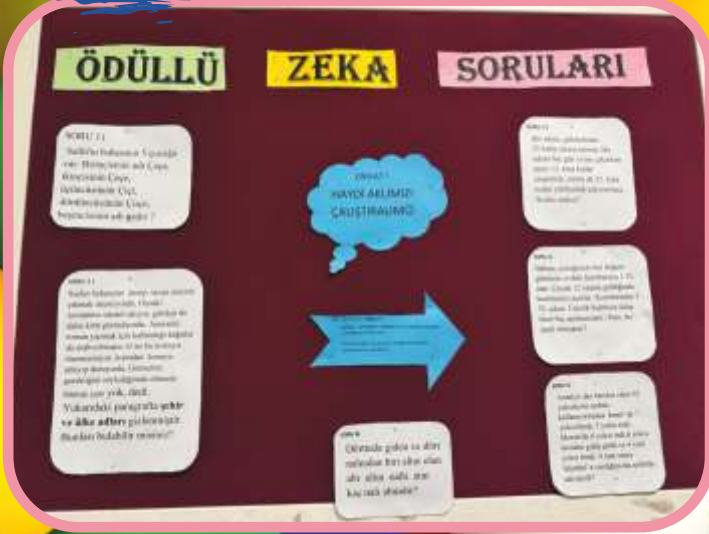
ÖDÜLLÜ ZEKA SORULARI

SORU 1:
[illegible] 5 çocuğu var. Birincisinin adı Çaça, İkincisinin Çeçe, Üçüncüsünün Çiçi, dördüncüsünün Çoço, beşincisinin adı nedir ?

HAYDİ AKLIMIZI ÇALIŞTIRALIM!

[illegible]
Yukarıdaki paragrafta şehir ve ülke adları gizlenmiştir. Bunları bulabilir misiniz?

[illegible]

Ölümde gelen ve dört sıfırdan biri olan ... kaç tane ...?

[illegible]

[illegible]

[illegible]